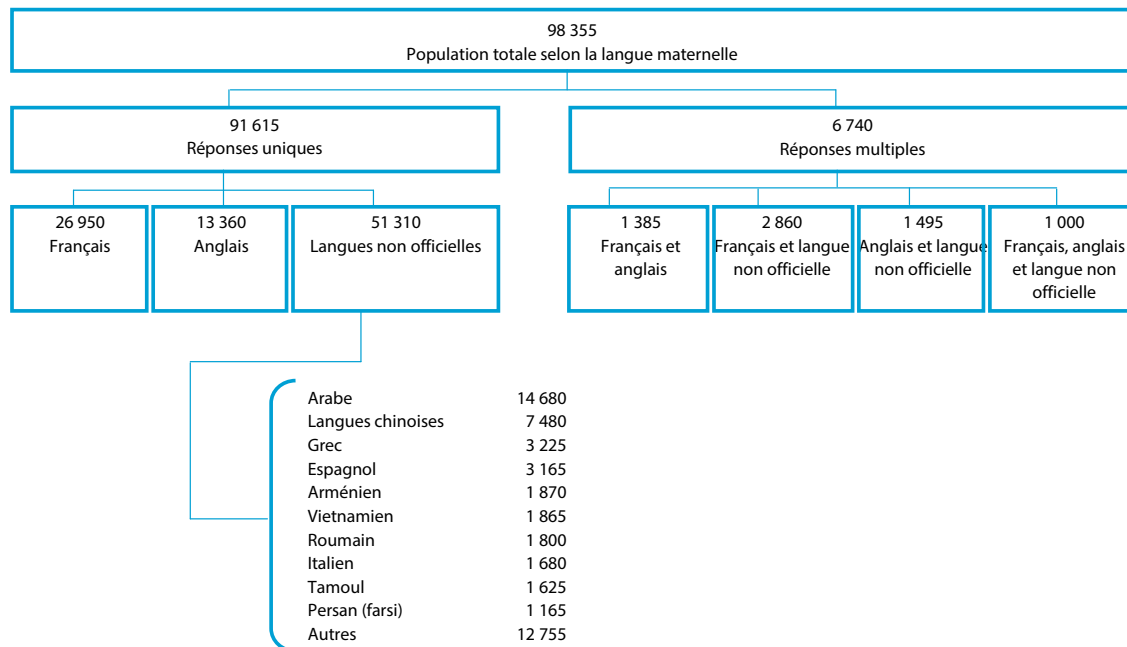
98 355
Population totale selon la langue maternelle

91 615
Réponses uniques

6 740
Réponses multiples

26 950
Français

13 360
Anglais

51 310
Langues non officielles

1 385
Français et anglais

2 860
Français et langue non officielle

1 495
Anglais et langue non officielle

1 000
Français, anglais et langue non officielle

| | |
|---|---|
| Arabe | 14 680 |
| Langues chinoises | 7 480 |
| Grec | 3 225 |
| Espagnol | 3 165 |
| Arménien | 1 870 |
| Vietnamien | 1 865 |
| Roumain | 1 800 |
| Italien | 1 680 |
| Tamoul | 1 625 |
| Persan (farsi) | 1 165 |
| Autres | 12 755 |